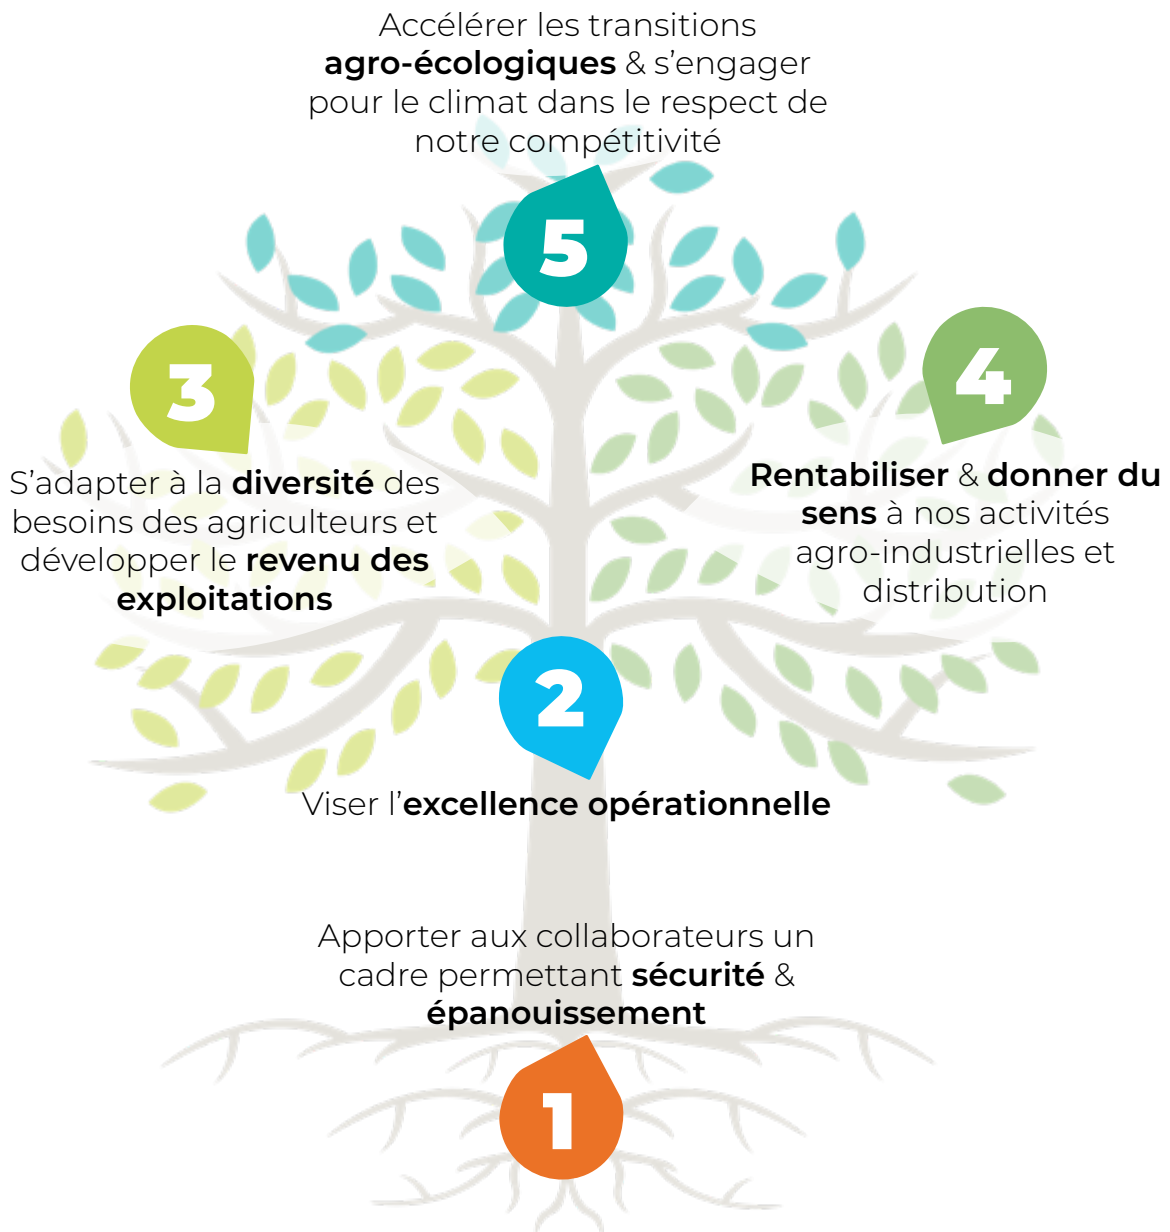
Accélérer les transitions **agro-écologiques** & s'engager pour le climat dans le respect de notre compétitivité

5

3

4

S'adapter à la **diversité** des besoins des agriculteurs et développer le **revenu des exploitations**

**Rentabiliser** & **donner du sens** à nos activités agro-industrielles et distribution

2

Viser l'**excellence opérationnelle**

Apporter aux collaborateurs un cadre permettant **sécurité** & **épanouissement**

1